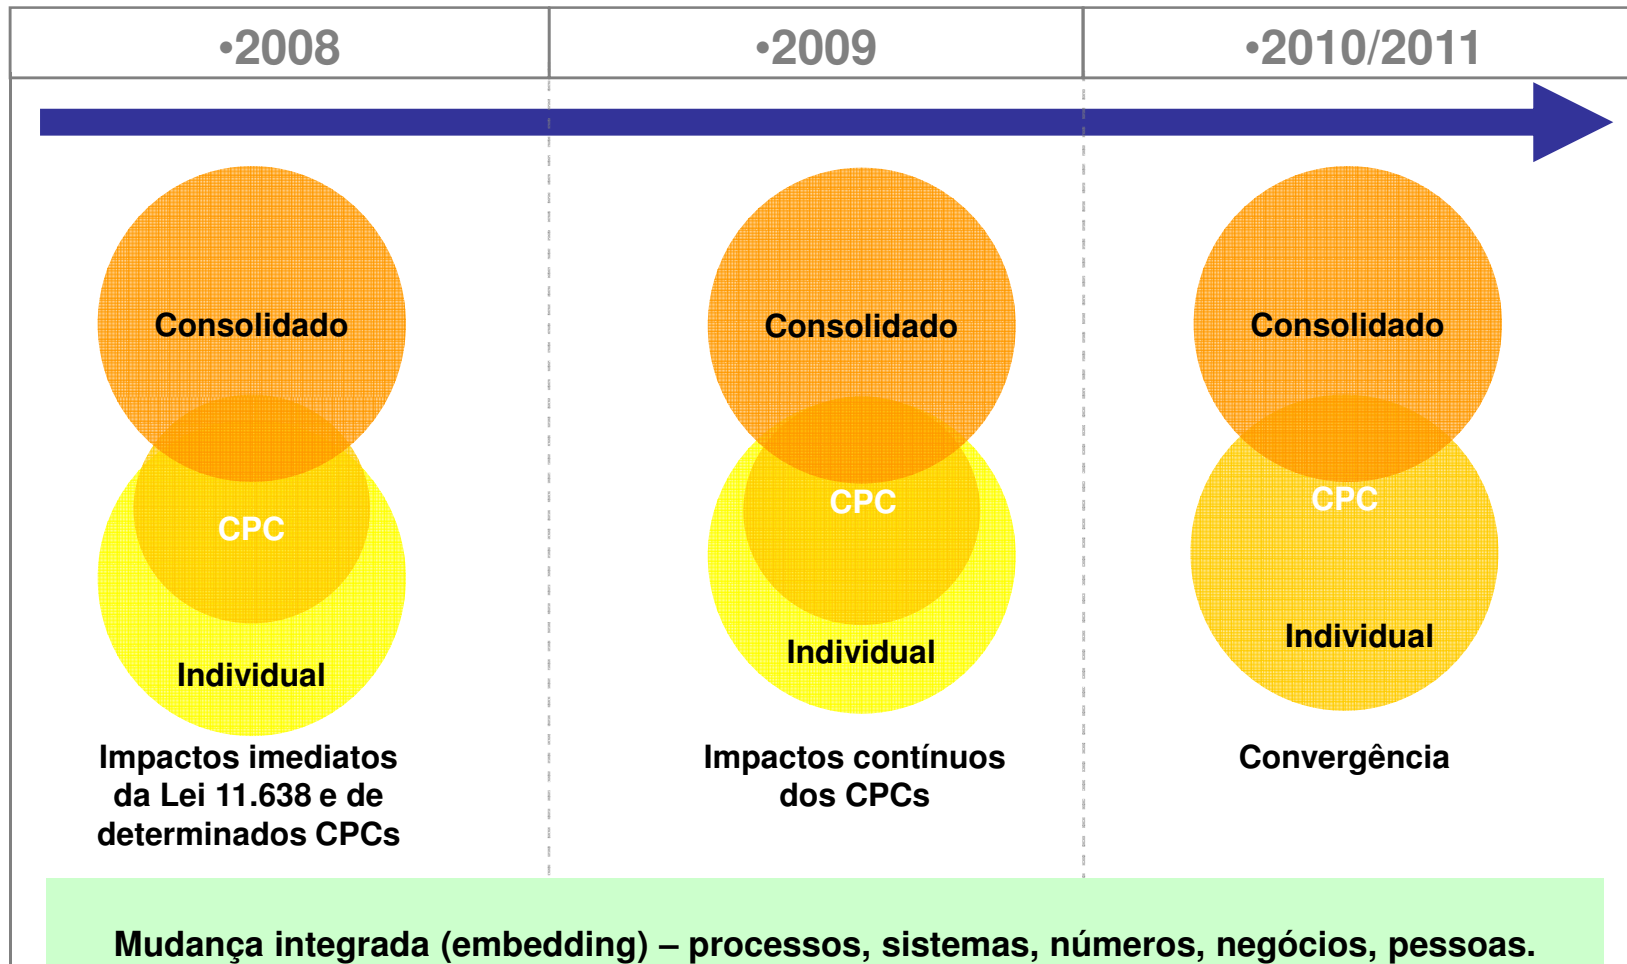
•2008

•2009

•2010/2011

Consolidado

CPC

Individual

Impactos imediatos da Lei 11.638 e de determinados CPCs

Consolidado

CPC

Individual

Impactos contínuos dos CPCs

Consolidado

CPC

Individual

Convergência

Mudança integrada (embedding) – processos, sistemas, números, negócios, pessoas.